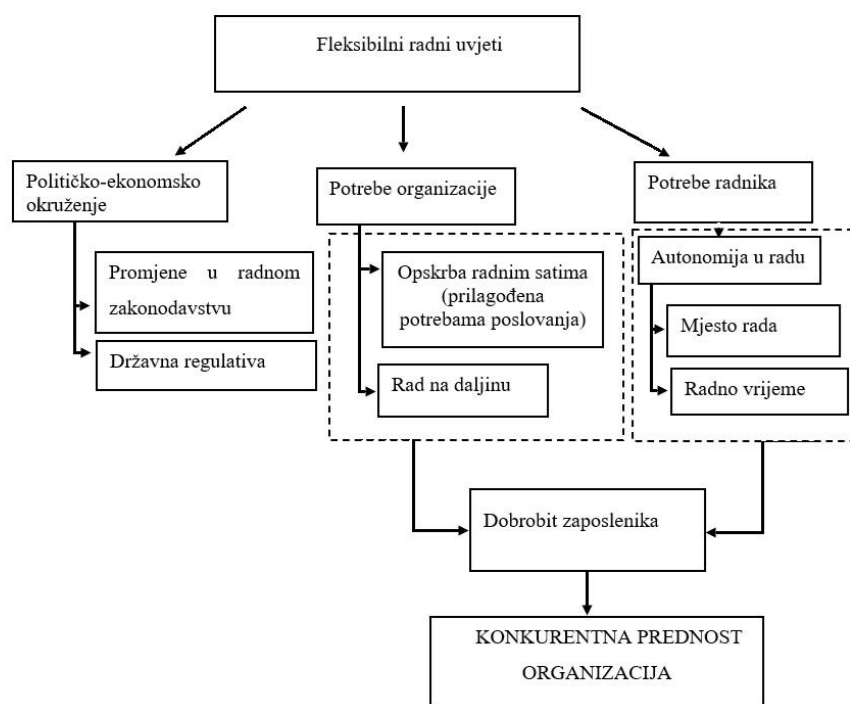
Fleksibilni radni uvjeti

Političko-ekonomsko okruženje

Promjene u radnom zakonodavstvu

Državna regulativa

Potrebe organizacije

Opskrba radnim satima (prilagođena potrebama poslovanja)

Rad na daljinu

Potrebe radnika

Autonomija u radu

Mjesto rada

Radno vrijeme

Dobrobit zaposlenika

KONKURENTNA PREDNOST ORGANIZACIJA